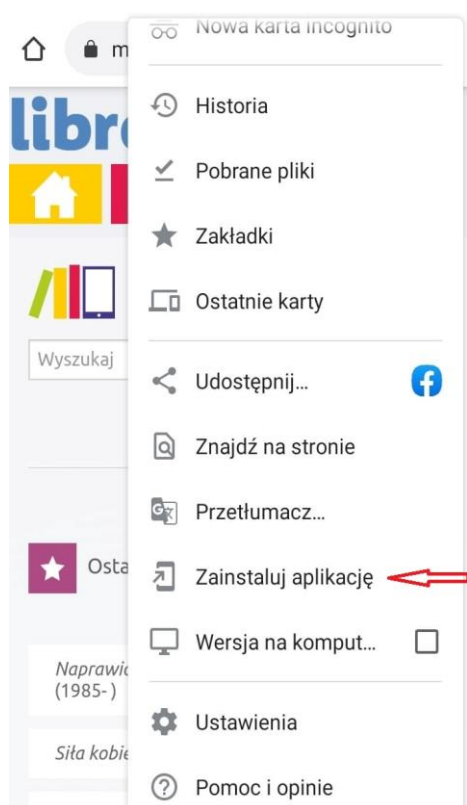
m

libr

Wyszukaj

Osta

Naprawi
(1985- )

Siła kobie

Nowa karta incognito

Historia

Pobrane pliki

Zakładki

Ostatnie karty

Udostępnij…

Znajdź na stronie

Przetłumacz…

Zainstaluj aplikację

Wersja na komput…

Ustawienia

Pomoc i opinie